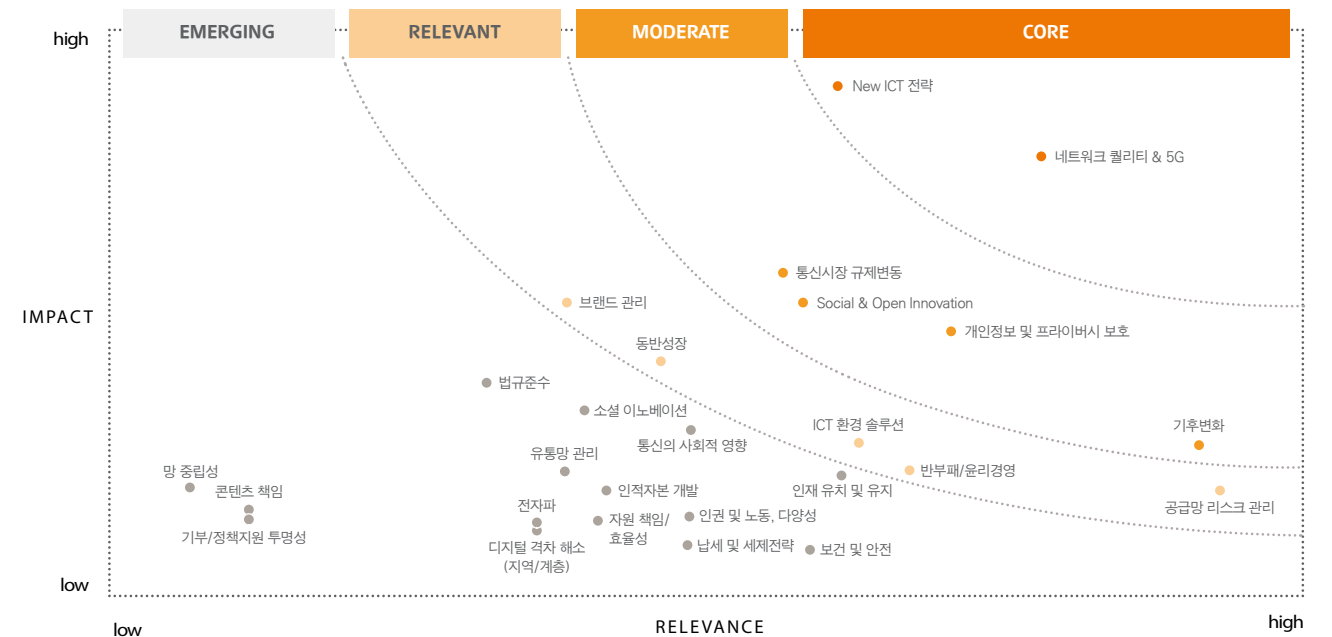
EMERGING
RELEVANT
MODERATE
CORE

high
IMPACT
low

New ICT 전략
네트워크 퀄리티 & 5G
통신시장 규제변동
Social & Open Innovation
개인정보 및 프라이버시 보호
브랜드 관리
동반성장
법규준수
소셜 이노베이션
통신의 사회적 영향
ICT 환경 솔루션
기후변화
유통망 관리
반부패/윤리경영
인재 유치 및 유지
망 중립성
콘텐츠 책임
인적자본 개발
공급망 리스크 관리
전자파
자원 책임/ 효율성
인권 및 노동, 다양성
기부/정책지원 투명성
디지털 격차 해소 (지역/계층)
납세 및 세제전략
보건 및 안전

low
RELEVANCE
high